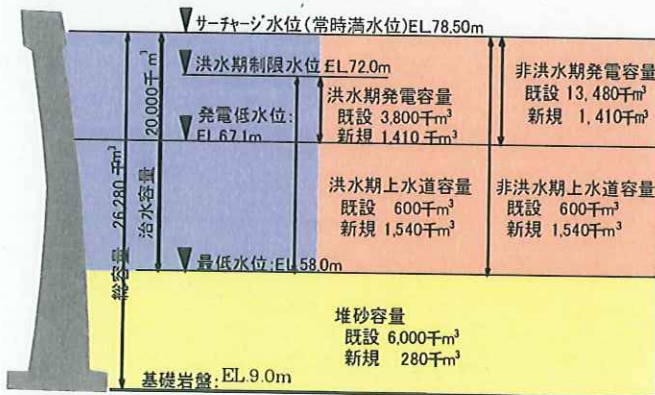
サーチャージ水位(常時満水位)EL.78.50m

洪水期制限水位 EL.72.0m

20,000千m³

治水容量

総容量 26,280千m³

発電低水位:EL.67.1m

洪水期発電容量
既設 3,800千m³
新規 1,410千m³

非洪水期発電容量
既設 13,480千m³
新規 1,410千m³

洪水期上水道容量
既設 600千m³
新規 1,540千m³

非洪水期上水道容量
既設 600千m³
新規 1,540千m³

最低水位:EL.58.0m

堆砂容量
既設 6,000千m³
新規 280千m³

基礎岩盤:EL.9.0m